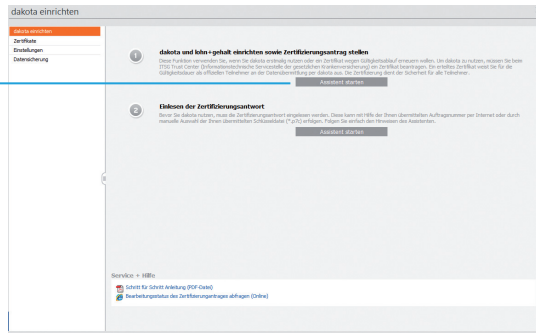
dakota einrichten

dakota einrichten
Zertifikate
Einstellungen
Datensicherung

1

dakota und lohn+gehalt einrichten sowie Zertifizierungsantrag stellen

Diese Funktion verwenden Sie, wenn Sie dakota erstmalig nutzen oder ein Zertifikat wegen Gültigkeitsablauf erneuern wollen. Um dakota zu nutzen, müssen Sie beim ITSG Trust Center (Informationstechnische Servicestelle der gesetzlichen Krankenversicherung) ein Zertifikat beantragen. Ein erteiltes Zertifikat weist Sie für die Gültigkeitsdauer als offizieller Teilnehmer an der Datenübermittlung per dakota aus. Die Zertifizierung dient der Sicherheit für alle Teilnehmer.

Assistent starten

2

Einlesen der Zertifizierungsantwort

Bevor Sie dakota nutzen, muss die Zertifizierungsantwort eingelesen werden. Diese kann mit Hilfe der Ihnen übermittelten Auftragsnummer per Internet oder durch manuelle Auswahl der Ihnen übermittelten Schlüsseldatei (*.p7c) erfolgen. Folgen Sie einfach den Hinweisen des Assistenten.

Assistent starten

Service + Hilfe

Schritt für Schritt Anleitung (PDF-Datei)
Bearbeitungsstatus des Zertifizierungsantrages abfragen (Online)